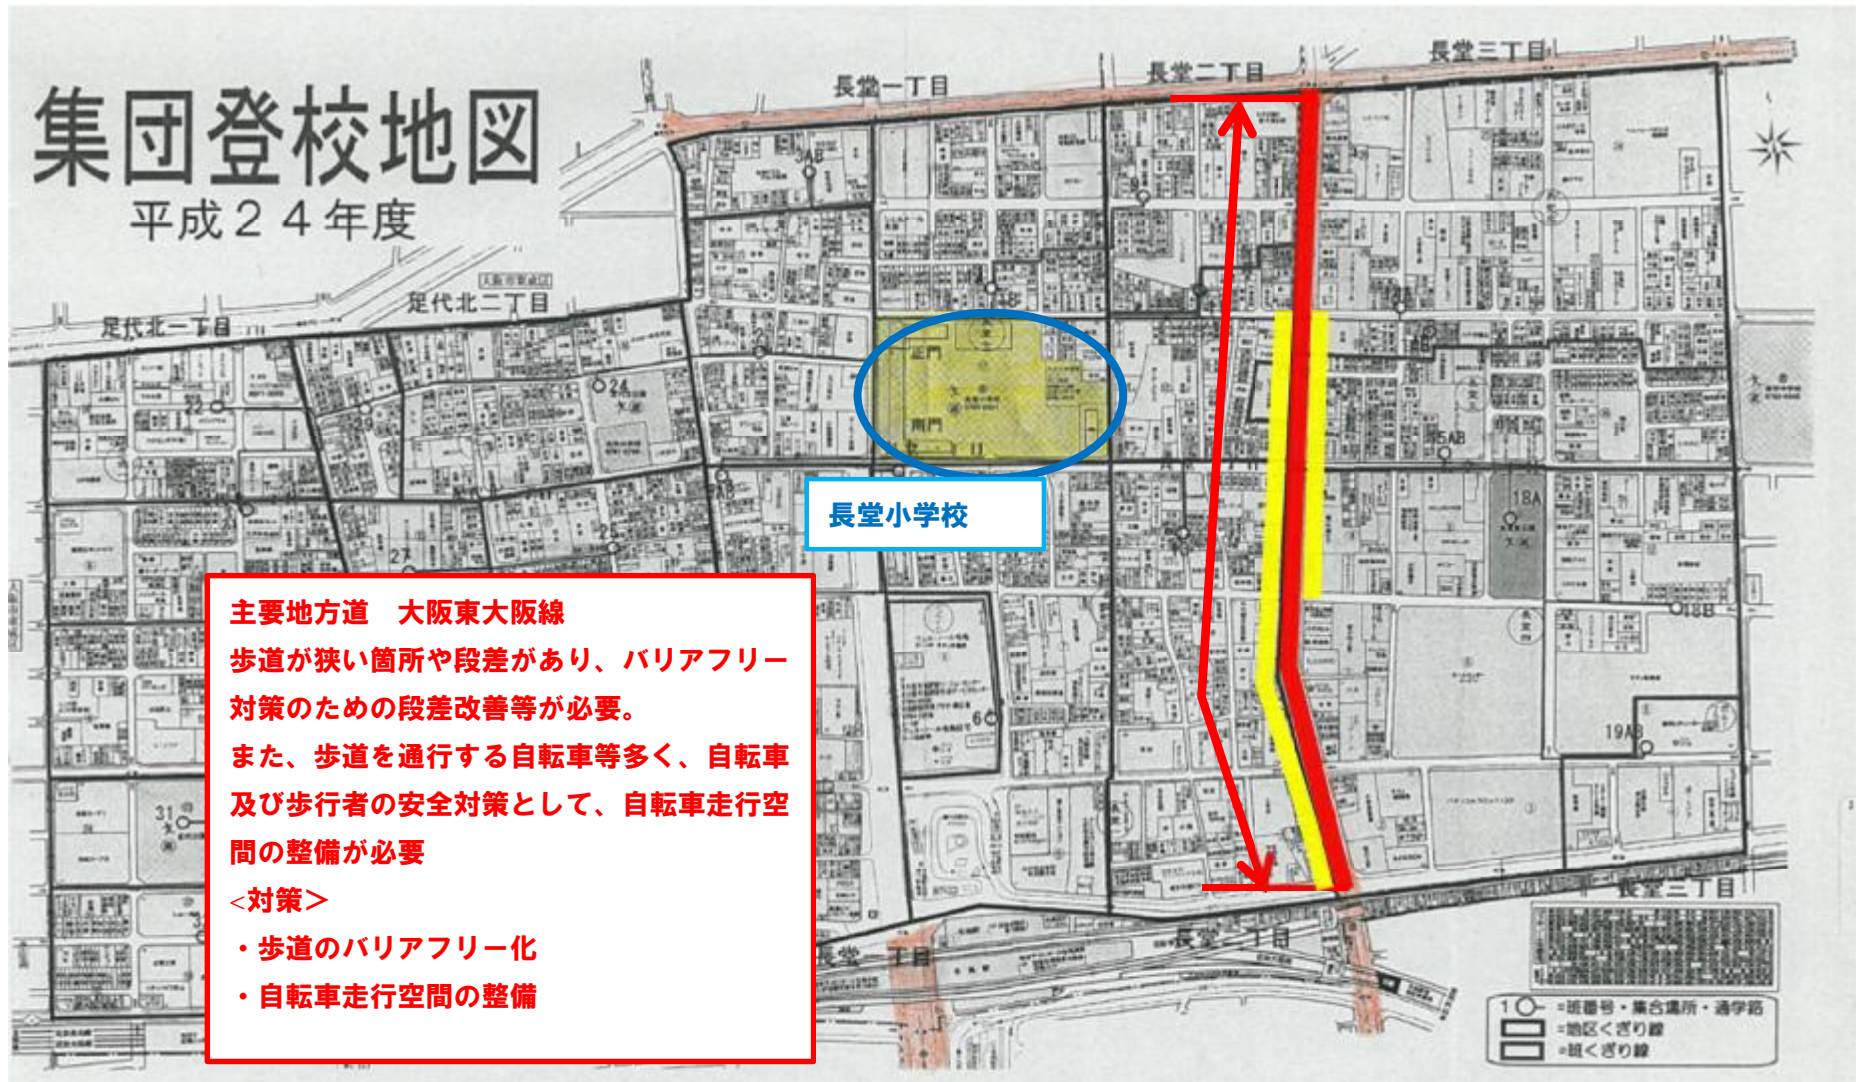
集団登校地図
平成２４年度

長堂一丁目
長堂二丁目
長堂三丁目
足代北二丁目
足代北一丁目
正門
南門
長堂小学校
3AB
24
22
29
27
25
18
15AB
18A
18B
19AB
31
6

主要地方道　大阪東大阪線
歩道が狭い箇所や段差があり、バリアフリー対策のための段差改善等が必要。
また、歩道を通行する自転車等多く、自転車及び歩行者の安全対策として、自転車走行空間の整備が必要
<対策＞
・歩道のバリアフリー化
・自転車走行空間の整備

長堂三丁目
長堂一丁目
長堂一丁目

1○ =班番号・集合場所・通学路
=地区くぎり線
=班くぎり線